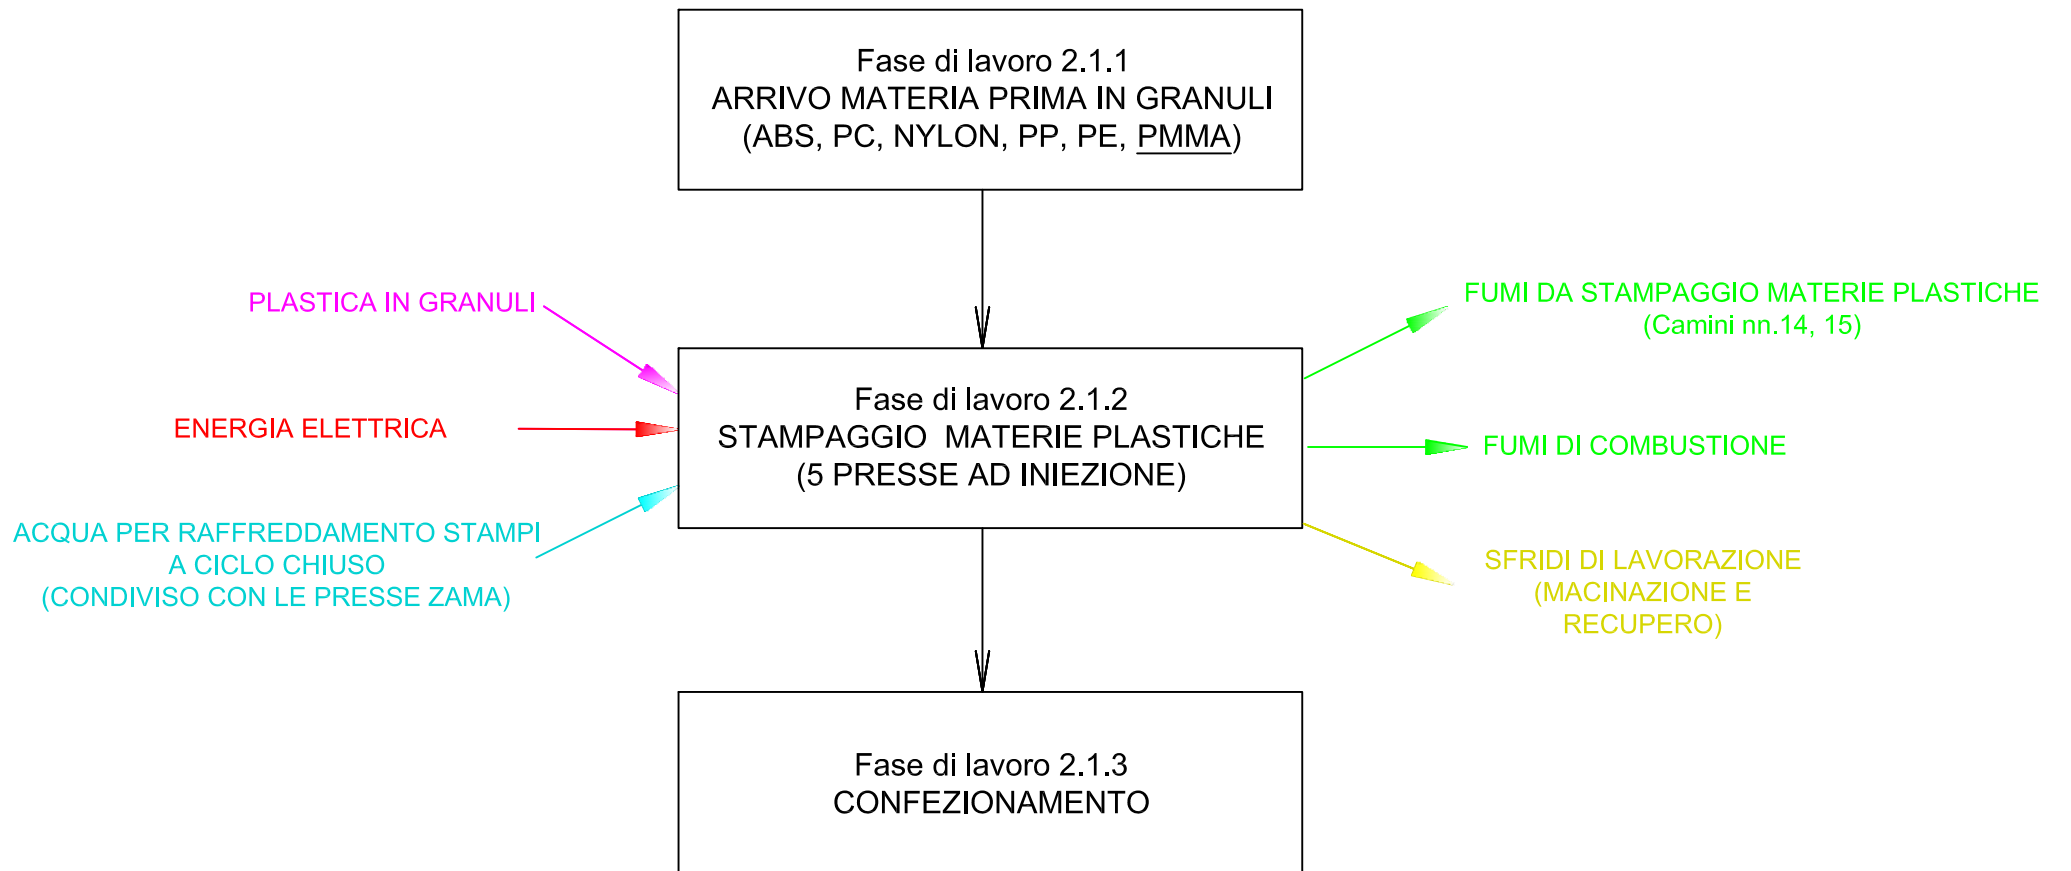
Fase di lavoro 2.1.1
ARRIVO MATERIA PRIMA IN GRANULI
(ABS, PC, NYLON, PP, PE, PMMA)

PLASTICA IN GRANULI

ENERGIA ELETTRICA

ACQUA PER RAFFREDDAMENTO STAMPI
A CICLO CHIUSO
(CONDIVISO CON LE PRESSE ZAMA)

Fase di lavoro 2.1.2
STAMPAGGIO MATERIE PLASTICHE
(5 PRESSE AD INIEZIONE)

FUMI DA STAMPAGGIO MATERIE PLASTICHE
(Camini nn.14, 15)

FUMI DI COMBUSTIONE

SFRIDI DI LAVORAZIONE
(MACINAZIONE E
RECUPERO)

Fase di lavoro 2.1.3
CONFEZIONAMENTO